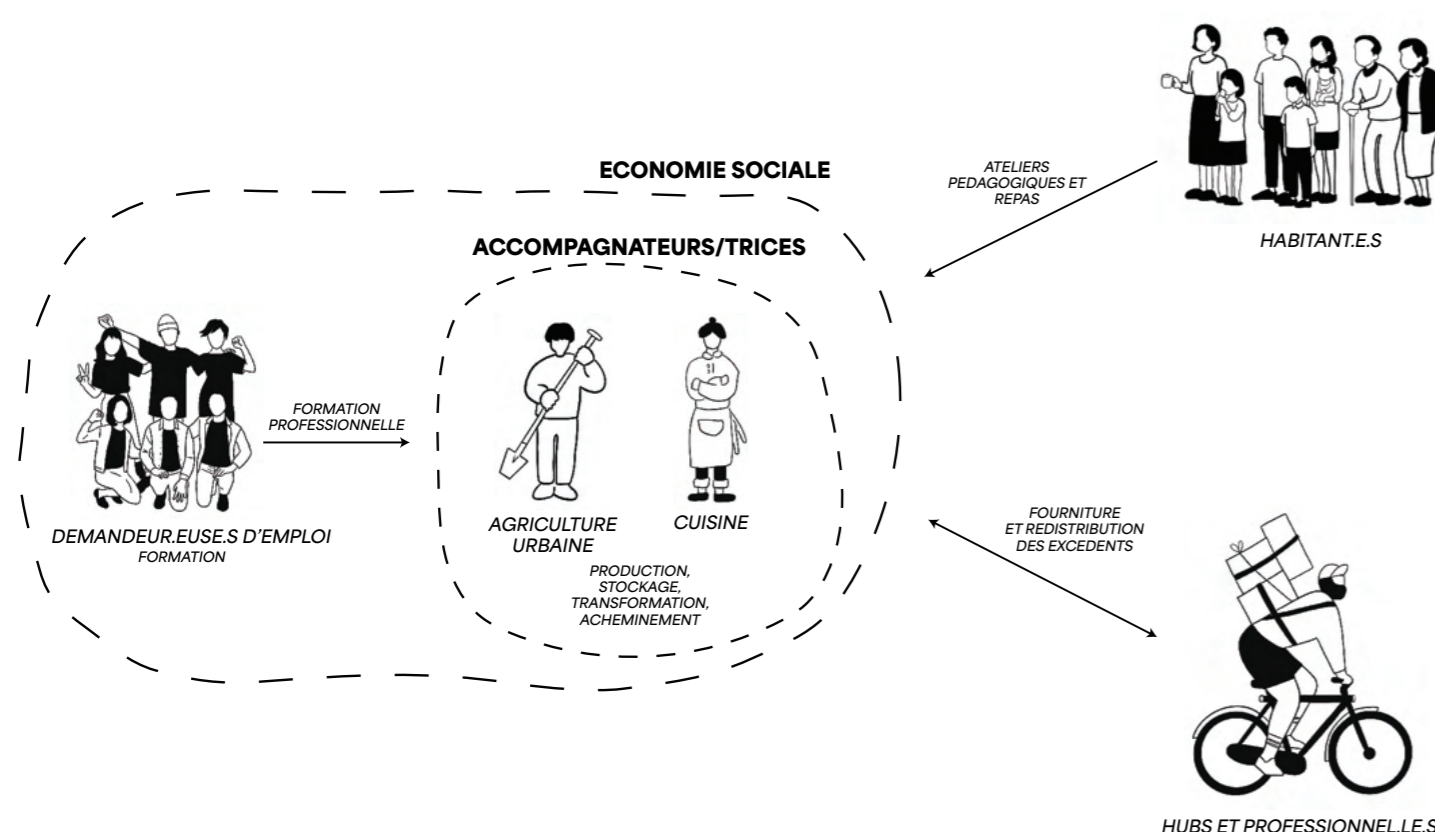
ECONOMIE SOCIALE

ATELIERS PEDAGOGIQUES ET REPAS

HABITANT.E.S

ACCOMPAGNATEURS/TRICES

FORMATION PROFESSIONNELLE

DEMANDEUR.EUSE.S D'EMPLOI
FORMATION

AGRICULTURE URBAINE

CUISINE

PRODUCTION, STOCKAGE, TRANSFORMATION, ACHEMINEMENT

FOURNITURE ET REDISTRIBUTION DES EXCEDENTS

HUBS ET PROFESSIONNEL.LE.S